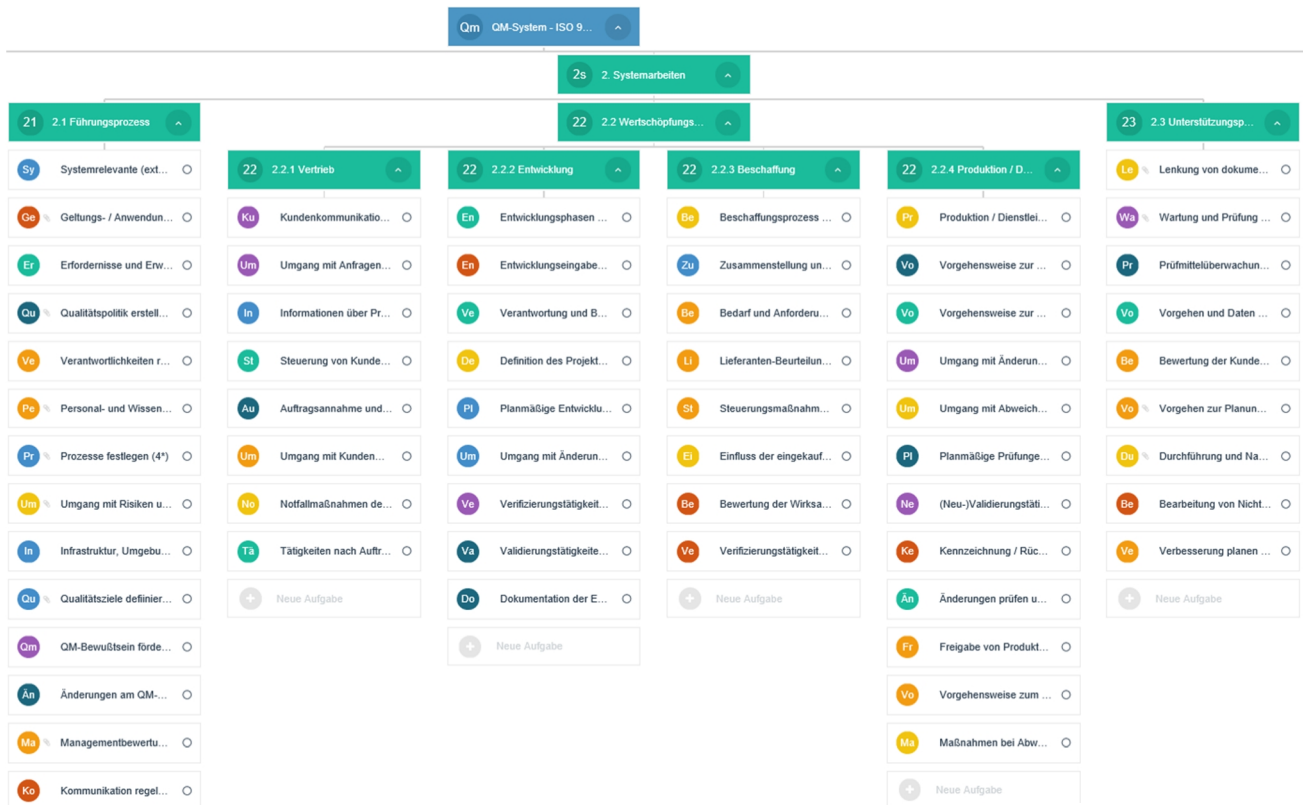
Qm QM-System - ISO 9...

2s 2. Systemarbeiten

21 2.1 Führungsprozess

Sy Systemrelevante (ext...
Ge Geltungs- / Anwendun...
Er Erfordernisse und Erw...
Qu Qualitätspolitik erstell...
Ve Verantwortlichkeiten r...
Pe Personal- und Wissen...
Pr Prozesse festlegen (4*)
Um Umgang mit Risiken u...
In Infrastruktur, Umgebu...
Qu Qualitätsziele definier...
Qm QM-Bewußtsein förde...
Än Änderungen am QM-...
Ma Managementbewertu...
Ko Kommunikation regel...

22 2.2 Wertschöpfungs...

22 2.2.1 Vertrieb

Ku Kundenkommunikatio...
Um Umgang mit Anfragen...
In Informationen über Pr...
St Steuerung von Kunde...
Au Auftragsannahme und...
Um Umgang mit Kunden...
No Notfallmaßnahmen de...
Tä Tätigkeiten nach Auftr...
Neue Aufgabe

22 2.2.2 Entwicklung

En Entwicklungsphasen ...
En Entwicklungseingabe...
Ve Verantwortung und B...
De Definition des Projekt...
Pl Planmäßige Entwicklu...
Um Umgang mit Änderun...
Ve Verifizierungstätigkeit...
Va Validierungstätigkeite...
Do Dokumentation der E...
Neue Aufgabe

22 2.2.3 Beschaffung

Be Beschaffungsprozess ...
Zu Zusammenstellung un...
Be Bedarf und Anforderu...
Li Lieferanten-Beurteilun...
St Steuerungsmaßnahm...
Ei Einfluss der eingekauf...
Be Bewertung der Wirksa...
Ve Verifizierungstätigkeit...
Neue Aufgabe

22 2.2.4 Produktion / D...

Pr Produktion / Dienstlei...
Vo Vorgehensweise zur ...
Vo Vorgehensweise zur ...
Um Umgang mit Änderun...
Um Umgang mit Abweich...
Pl Planmäßige Prüfunge...
Ne (Neu-)Validierungstäti...
Ke Kennzeichnung / Rüc...
Än Änderungen prüfen u...
Fr Freigabe von Produkt...
Vo Vorgehensweise zum ...
Ma Maßnahmen bei Abw...
Neue Aufgabe

23 2.3 Unterstützungsp...

Le Lenkung von dokume...
Wa Wartung und Prüfung ...
Pr Prüfmittelüberwachun...
Vo Vorgehen und Daten ...
Be Bewertung der Kunde...
Vo Vorgehen zur Planun...
Du Durchführung und Na...
Be Bearbeitung von Nicht...
Ve Verbesserung planen ...
Neue Aufgabe